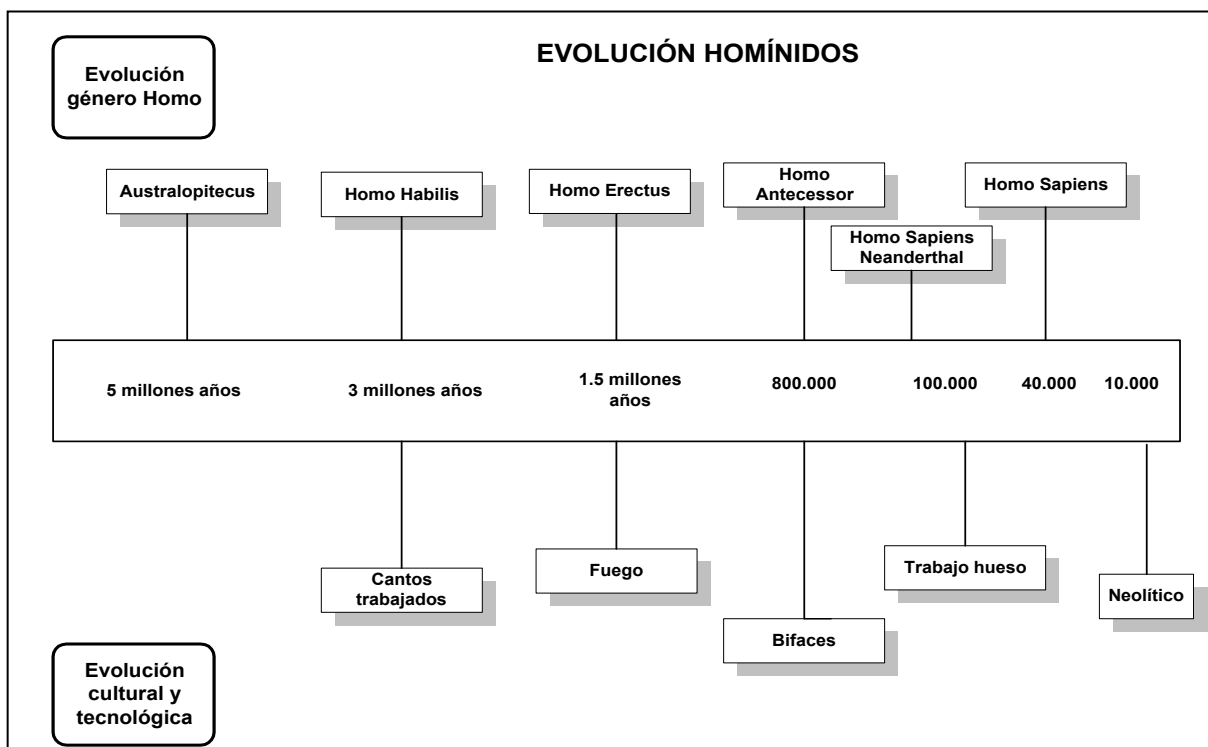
Evolución género Homo

EVOLUCIÓN HOMÍNIDOS

Australopitecus

Homo Habilis

Homo Erectus

Homo Antecessor

Homo Sapiens Neanderthal

Homo Sapiens

5 millones años

3 millones años

1.5 millones años

800.000

100.000

40.000

10.000

Cantos trabajados

Fuego

Bifaces

Trabajo hueso

Neolítico

Evolución cultural y tecnológica